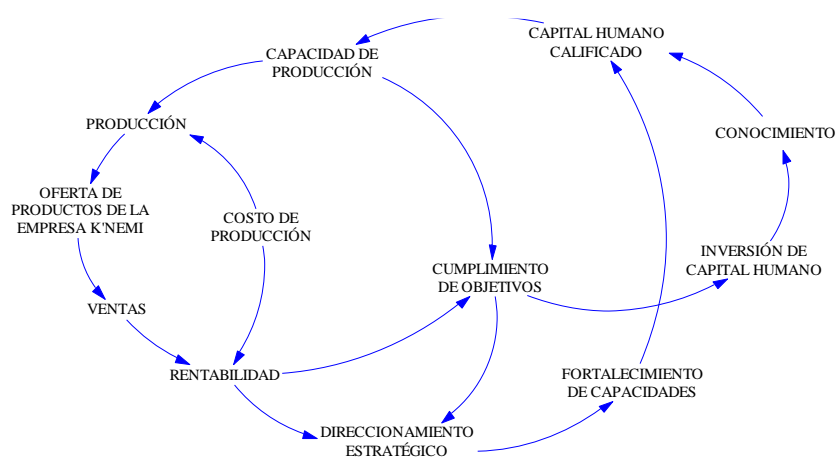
CAPITAL HUMANO CALIFICADO

CAPACIDAD DE PRODUCCIÓN

PRODUCCIÓN

CONOCIMIENTO

OFERTA DE PRODUCTOS DE LA EMPRESA K'NEMI

COSTO DE PRODUCCIÓN

INVERSIÓN DE CAPITAL HUMANO

CUMPLIMIENTO DE OBJETIVOS

VENTAS

RENTABILIDAD

FORTALECIMIENTO DE CAPACIDADES

DIRECCIONAMIENTO ESTRATÉGICO